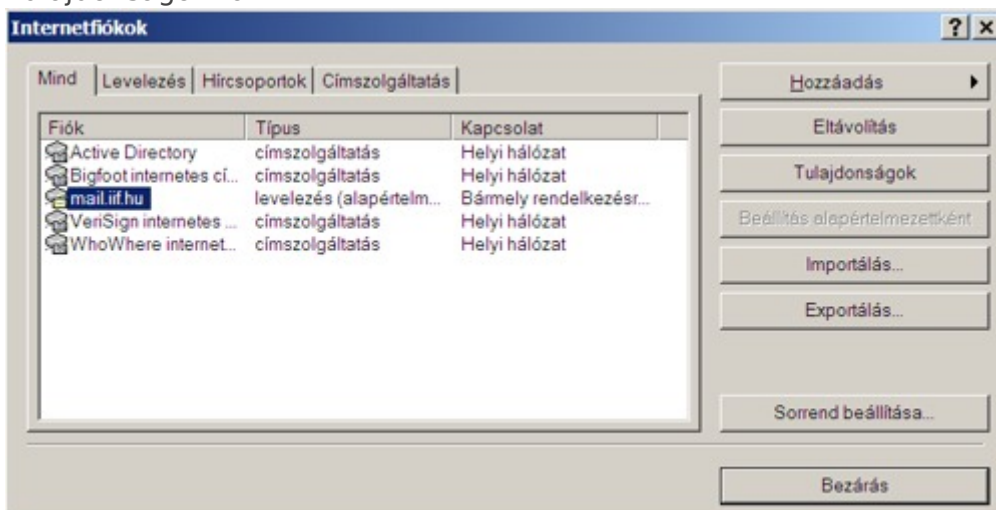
Internetfiókok

? ×

Mind | Levelezés | Hírcsoportok | Címszolgáltatás

| Fiók | Típus | Kapcsolat |
|---|---|---|
| Active Directory | címszolgáltatás | Helyi hálózat |
| Bigfoot internetes cí... | címszolgáltatás | Helyi hálózat |
| mail.iif.hu | levelezés (alapértelm... | Bármely rendelkezésr... |
| VeriSign internetes ... | címszolgáltatás | Helyi hálózat |
| WhoWhere internet... | címszolgáltatás | Helyi hálózat |

Hozzáadás

Eltávolítás

Tulajdonságok

Beállítás alapértelmezettként

Importálás...

Exportálás...

Sorrend beállítása...

Bezárás